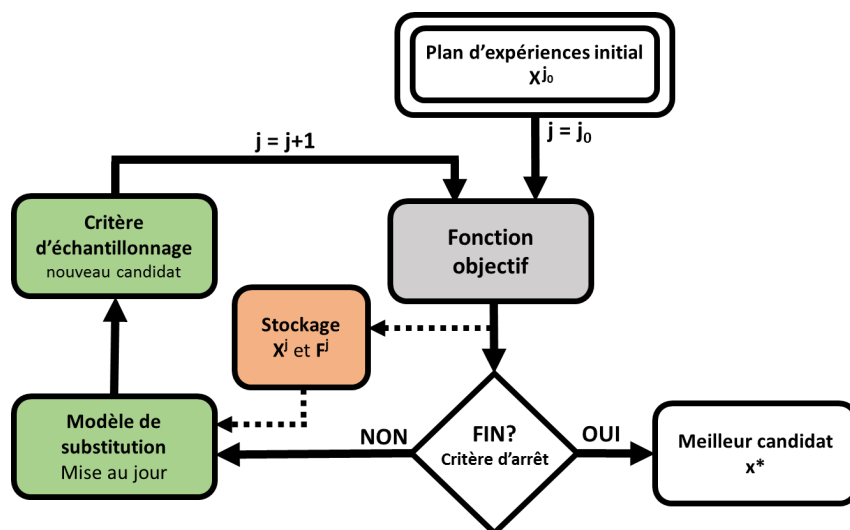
Plan d'expériences initial
$X^{j_0}$

$j = j_0$

$j = j+1$

Critère d'échantillonnage
nouveau candidat

Fonction objectif

Stockage
$X^j$ et $F^j$

Modèle de substitution
Mise au jour

NON

FIN?
Critère d'arrêt

OUI

Meilleur candidat
$x^*$